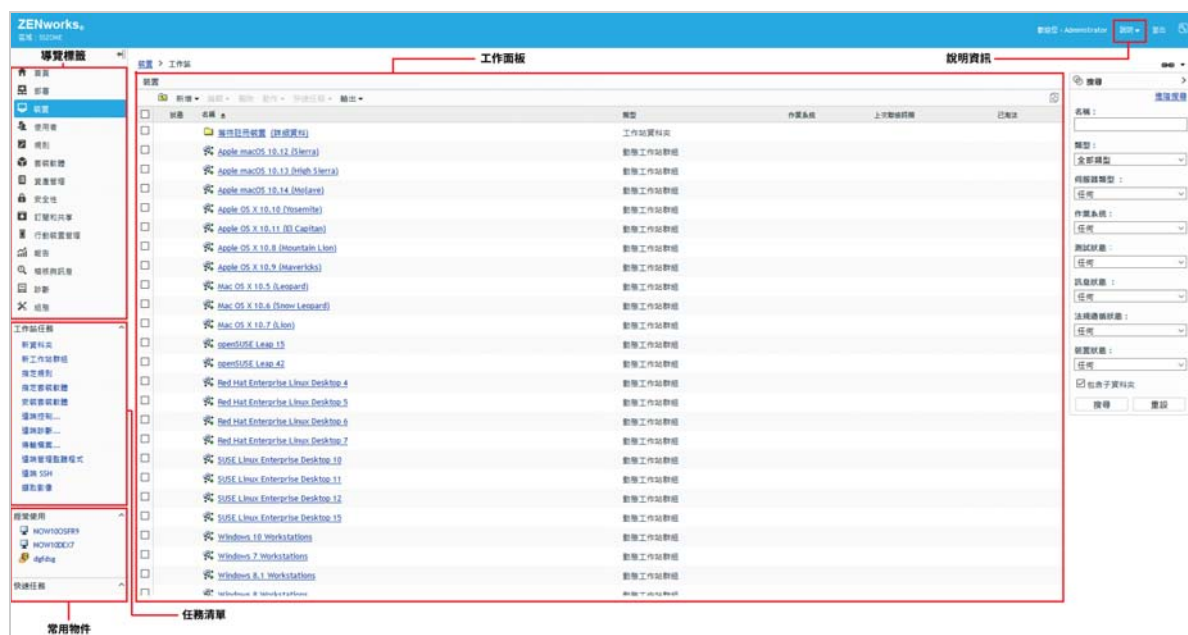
ZENworks
區域：

導覽標籤
工作面板
說明資訊

裝置 > 工作站

首頁
部署
裝置
使用者
規則
套裝軟體
資產管理
安全性
訂閱和共享
行動裝置管理
報告
稽核與訊息
診斷
組態

工作站任務
新資料夾
新工作站群組
指定規則
指定套裝軟體
安裝套裝軟體
遠端控制...
遠端診斷...
傳輸檔案...
遠端管理監聽程式
遠端 SSH
擷取影像

經常使用
NOW10OSFR9
NOW10OEX7
dgfdsg

快速任務

裝置
新增 • 編輯 • 刪除 • 動作 • 快速任務 • 輸出 •

| | 狀態 | 名稱 | 類型 | 作業系統 | 上次聯絡時間 | 已淘汰 |
|---|---|---|---|---|---|---|
| | | 等待註冊裝置 (詳細資料) | 工作站資料夾 | | | |
| | | Apple macOS 10.12 (Sierra) | 動態工作站群組 | | | |
| | | Apple macOS 10.13 (High Sierra) | 動態工作站群組 | | | |
| | | Apple macOS 10.14 (Mojave) | 動態工作站群組 | | | |
| | | Apple OS X 10.10 (Yosemite) | 動態工作站群組 | | | |
| | | Apple OS X 10.11 (El Capitan) | 動態工作站群組 | | | |
| | | Apple OS X 10.8 (Mountain Lion) | 動態工作站群組 | | | |
| | | Apple OS X 10.9 (Mavericks) | 動態工作站群組 | | | |
| | | Mac OS X 10.5 (Leopard) | 動態工作站群組 | | | |
| | | Mac OS X 10.6 (Snow Leopard) | 動態工作站群組 | | | |
| | | Mac OS X 10.7 (Lion) | 動態工作站群組 | | | |
| | | openSUSE Leap 15 | 動態工作站群組 | | | |
| | | openSUSE Leap 42 | 動態工作站群組 | | | |
| | | Red Hat Enterprise Linux Desktop 4 | 動態工作站群組 | | | |
| | | Red Hat Enterprise Linux Desktop 5 | 動態工作站群組 | | | |
| | | Red Hat Enterprise Linux Desktop 6 | 動態工作站群組 | | | |
| | | Red Hat Enterprise Linux Desktop 7 | 動態工作站群組 | | | |
| | | SUSE Linux Enterprise Desktop 10 | 動態工作站群組 | | | |
| | | SUSE Linux Enterprise Desktop 11 | 動態工作站群組 | | | |
| | | SUSE Linux Enterprise Desktop 12 | 動態工作站群組 | | | |
| | | SUSE Linux Enterprise Desktop 15 | 動態工作站群組 | | | |
| | | Windows 10 Workstations | 動態工作站群組 | | | |
| | | Windows 7 Workstations | 動態工作站群組 | | | |
| | | Windows 8.1 Workstations | 動態工作站群組 | | | |
| | | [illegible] | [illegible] | | | |

搜尋
清除搜尋
名稱：
類型：
全部類型
伺服器類型：
任何
作業系統：
任何
測試狀態：
任何
訊息狀態：
任何
法規遵循狀態：
任何
裝置狀態：
任何
包含子資料夾
搜尋 重設

說明 登出

任務清單
常用物件